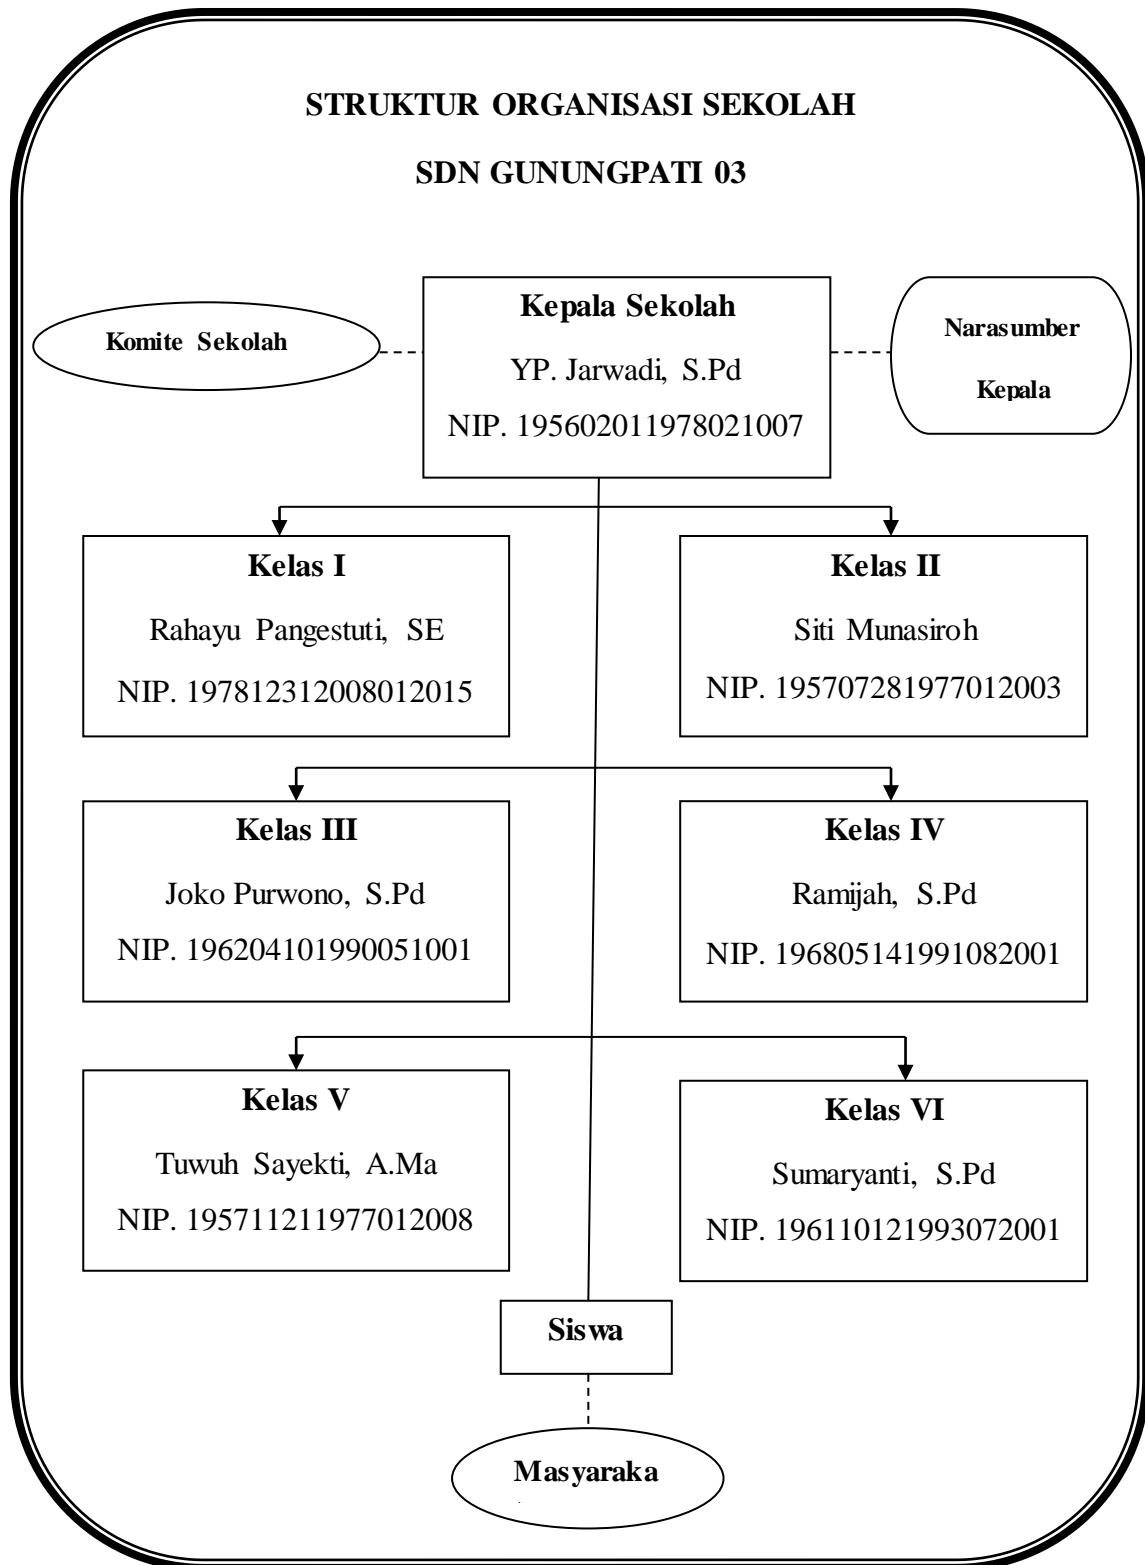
STRUKTUR ORGANISASI SEKOLAH

SDN GUNUNGPATI 03

Komite Sekolah

Kepala Sekolah
YP. Jarwadi, S.Pd
NIP. 195602011978021007

Narasumber Kepala

Kelas I
Rahayu Pangestuti, SE
NIP. 197812312008012015

Kelas II
Siti Munasiroh
NIP. 195707281977012003

Kelas III
Joko Purwono, S.Pd
NIP. 196204101990051001

Kelas IV
Ramijah, S.Pd
NIP. 196805141991082001

Kelas V
Tuwuh Sayekti, A.Ma
NIP. 195711211977012008

Kelas VI
Sumaryanti, S.Pd
NIP. 196110121993072001

Siswa

Masyaraka